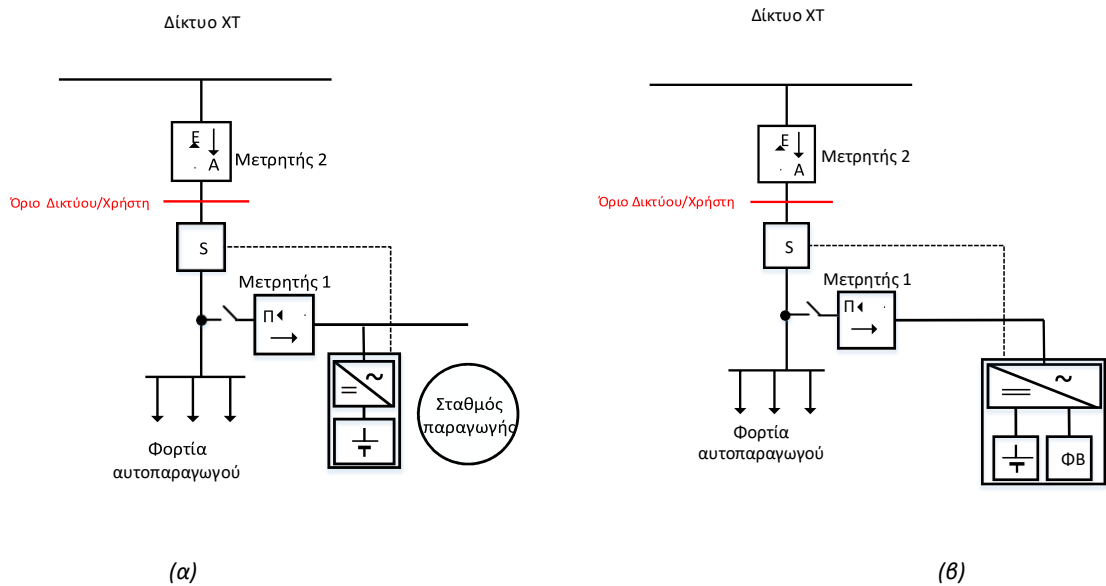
Δίκτυο ΧΤ

E
A
Μετρητής 2

Όριο Δικτύου/Χρήστη

S

Μετρητής 1

Π

=
~

Σταθμός παραγωγής

Φορτία αυτοπαραγωγού

(α)

Δίκτυο ΧΤ

E
A
Μετρητής 2

Όριο Δικτύου/Χρήστη

S

Μετρητής 1

Π

=
~

ΦΒ

Φορτία αυτοπαραγωγού

(β)